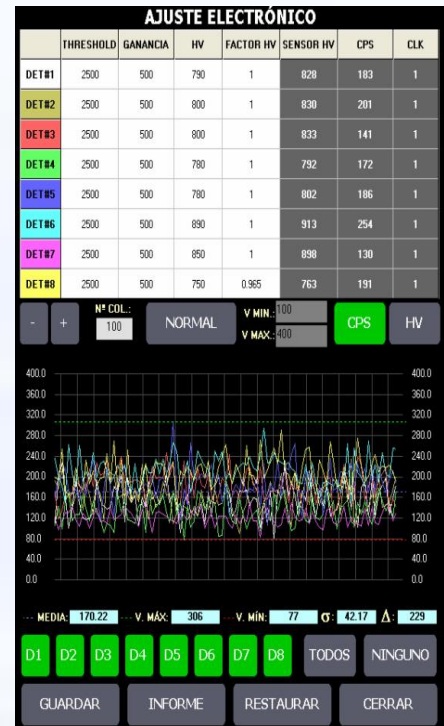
AJUSTE ELECTRÓNICO

| | THRESHOLD | GANANCIA | HV | FACTOR HV | SENSOR HV | CPS | CLK |
|---|---|---|---|---|---|---|---|
| DET#1 | 2500 | 500 | 790 | 1 | 828 | 183 | 1 |
| DET#2 | 2500 | 500 | 800 | 1 | 830 | 201 | 1 |
| DET#3 | 2500 | 500 | 800 | 1 | 833 | 141 | 1 |
| DET#4 | 2500 | 500 | 780 | 1 | 792 | 172 | 1 |
| DET#5 | 2500 | 500 | 780 | 1 | 802 | 186 | 1 |
| DET#6 | 2500 | 500 | 890 | 1 | 913 | 254 | 1 |
| DET#7 | 2500 | 500 | 850 | 1 | 898 | 130 | 1 |
| DET#8 | 2500 | 500 | 750 | 0.965 | 763 | 191 | 1 |

- + Nº COL.: 100 NORMAL V MIN.: 100 V MAX.: 400 CPS HV

400.0 360.0 320.0 280.0 240.0 200.0 160.0 120.0 80.0 40.0 0.0

400.0 360.0 320.0 280.0 240.0 200.0 160.0 120.0 80.0 40.0 0.0

MEDIA: 170.22 V. MÁX: 306 V. MÍN: 77 σ: 42.17 Δ: 229

D1 D2 D3 D4 D5 D6 D7 D8 TODOS NINGUNO

GUARDAR INFORME RESTAURAR CERRAR